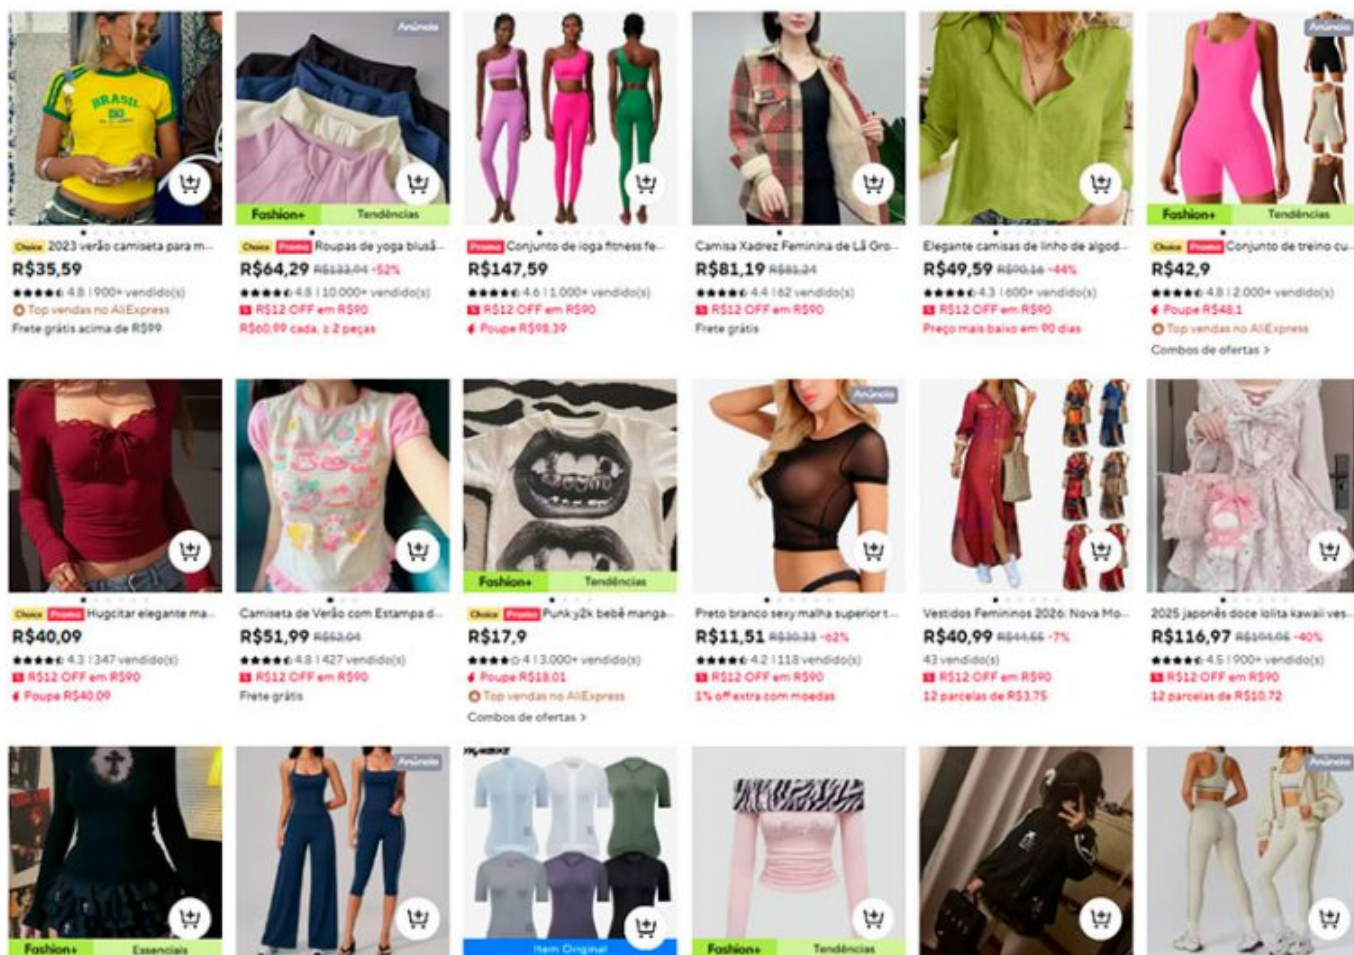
BRASIL

Choice 2023 verão camiseta para m...
R$35,59
4.8 | 900+ vendido(s)
Top vendas no AliExpress
Frete grátis acima de R$99

Anúncio
Fashion+ Tendências
Choice Promo Roupas de yoga blusã...
R$64,29 R$133,94 -52%
4.8 | 10.000+ vendido(s)
R$12 OFF em R$90
R$60,99 cada, ≥ 2 peças

Promo Conjunto de ioga fitness fe...
R$147,59
4.6 | 1.000+ vendido(s)
R$12 OFF em R$90
Poupe R$98,39

Camisa Xadrez Feminina de Lã Gro...
R$81,19 R$81,24
4.4 | 62 vendido(s)
R$12 OFF em R$90
Frete grátis

Elegante camisas de linho de algod...
R$49,59 R$90,16 -44%
4.3 | 600+ vendido(s)
R$12 OFF em R$90
Preço mais baixo em 90 dias

Anúncio
Fashion+ Tendências
Choice Promo Conjunto de treino cu...
R$42,9
4.8 | 2.000+ vendido(s)
Poupe R$48,1
Top vendas no AliExpress
Combos de ofertas >

Choice Promo Hugcitar elegante ma...
R$40,09
4.3 | 347 vendido(s)
R$12 OFF em R$90
Poupe R$40,09

Camiseta de Verão com Estampa d...
R$51,99 R$52,04
4.8 | 427 vendido(s)
R$12 OFF em R$90
Frete grátis

Fashion+ Tendências
Choice Promo Punk y2k bebê manga...
R$17,9
4 | 3.000+ vendido(s)
Poupe R$18,01
Top vendas no AliExpress
Combos de ofertas >

Anúncio
Preto branco sexy malha superior t...
R$11,51 R$30,33 -62%
4.2 | 118 vendido(s)
R$12 OFF em R$90
1% off extra com moedas

Vestidos Femininos 2026: Nova Mo...
R$40,99 R$44,66 -7%
43 vendido(s)
R$12 OFF em R$90
12 parcelas de R$3,75

2025 japonês doce lolita kawaii ves...
R$116,97 R$194,95 -40%
4.5 | 900+ vendido(s)
R$12 OFF em R$90
12 parcelas de R$10,72

Fashion+ Essenciais

Anúncio

Item Original

Fashion+ Tendências

Anúncio